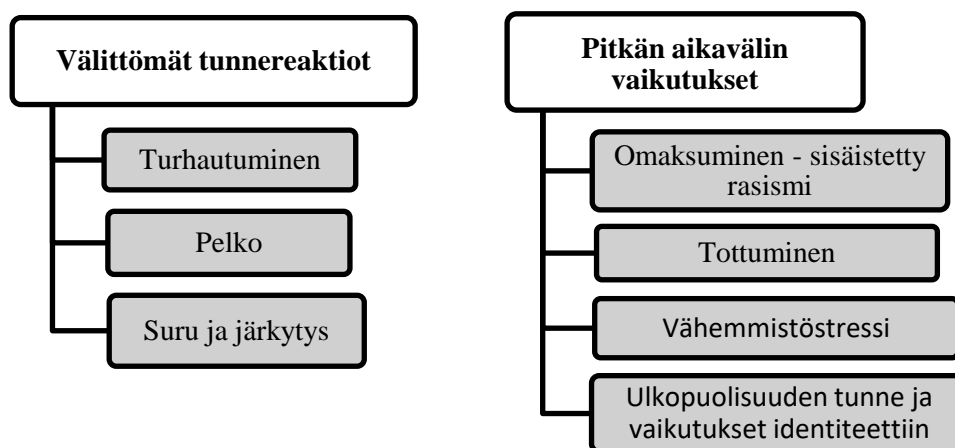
Välittömät tunnereaktiot

Turhautuminen

Pelko

Suru ja järkytys

Pitkän aikavälin vaikutukset

Omaksuminen - sisäistetty rasismi

Tottuminen

Vähemmistöstressi

Ulkopuolisuuden tunne ja vaikutukset identiteettiin